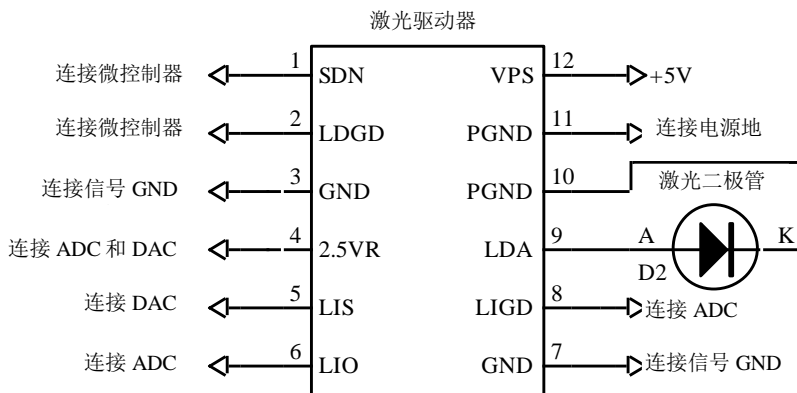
激光驱动器

连接微控制器 1 SDN
连接微控制器 2 LDGD
连接信号 GND 3 GND
连接 ADC 和 DAC 4 2.5VR
连接 DAC 5 LIS
连接 ADC 6 LIO

VPS 12 +5V
PGND 11 连接电源地
PGND 10 激光二极管
LDA 9 A D2 K
LIGD 8 连接 ADC
GND 7 连接信号 GND